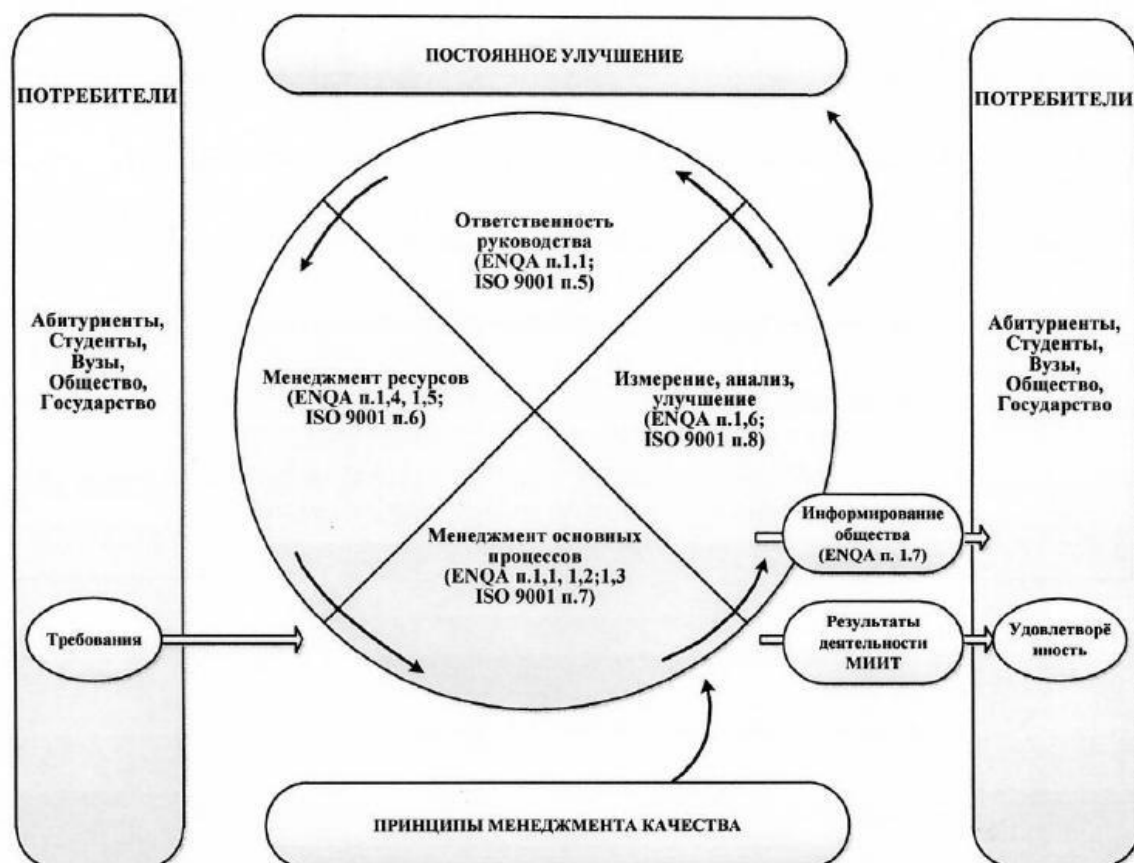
ПОСТОЯННОЕ УЛУЧШЕНИЕ

ПОТРЕБИТЕЛИ

Абитуриенты, Студенты, Вузы, Общество, Государство

Требования

Ответственность руководства (ENQA п.1.1; ISO 9001 п.5)

Менеджмент ресурсов (ENQA п.1,4, 1,5; ISO 9001 п.6)

Измерение, анализ, улучшение (ENQA п.1,6; ISO 9001 п.8)

Менеджмент основных процессов (ENQA п.1,1, 1,2;1,3 ISO 9001 п.7)

Информирование общества (ENQA п. 1.7)

Результаты деятельности МИИТ

Удовлетворё нность

ПОТРЕБИТЕЛИ

Абитуриенты, Студенты, Вузы, Общество, Государство

ПРИНЦИПЫ МЕНЕДЖМЕНТА КАЧЕСТВА